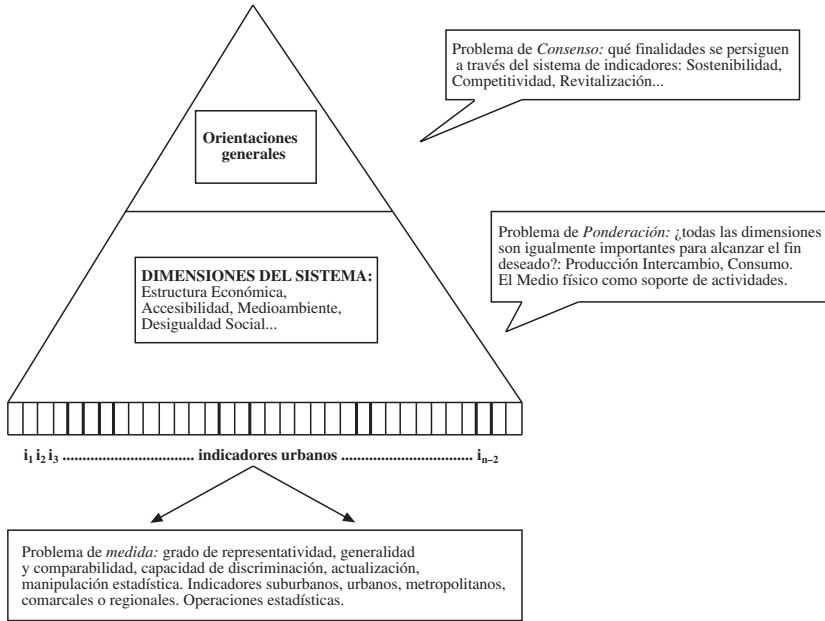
Problema de *Consenso:* qué finalidades se persiguen a través del sistema de indicadores: Sostenibilidad, Competitividad, Revitalización...

**Orientaciones generales**

Problema de *Ponderación:* ¿todas las dimensiones son igualmente importantes para alcanzar el fin deseado?: Producción Intercambio, Consumo. El Medio físico como soporte de actividades.

**DIMENSIONES DEL SISTEMA:**
Estructura Económica, Accesibilidad, Medioambiente, Desigualdad Social...

$i_1$ $i_2$ $i_3$ ................................ indicadores urbanos ................................ $i_{n-2}$

Problema de *medida:* grado de representatividad, generalidad y comparabilidad, capacidad de discriminación, actualización, manipulación estadística. Indicadores suburbanos, urbanos, metropolitanos, comarcales o regionales. Operaciones estadísticas.